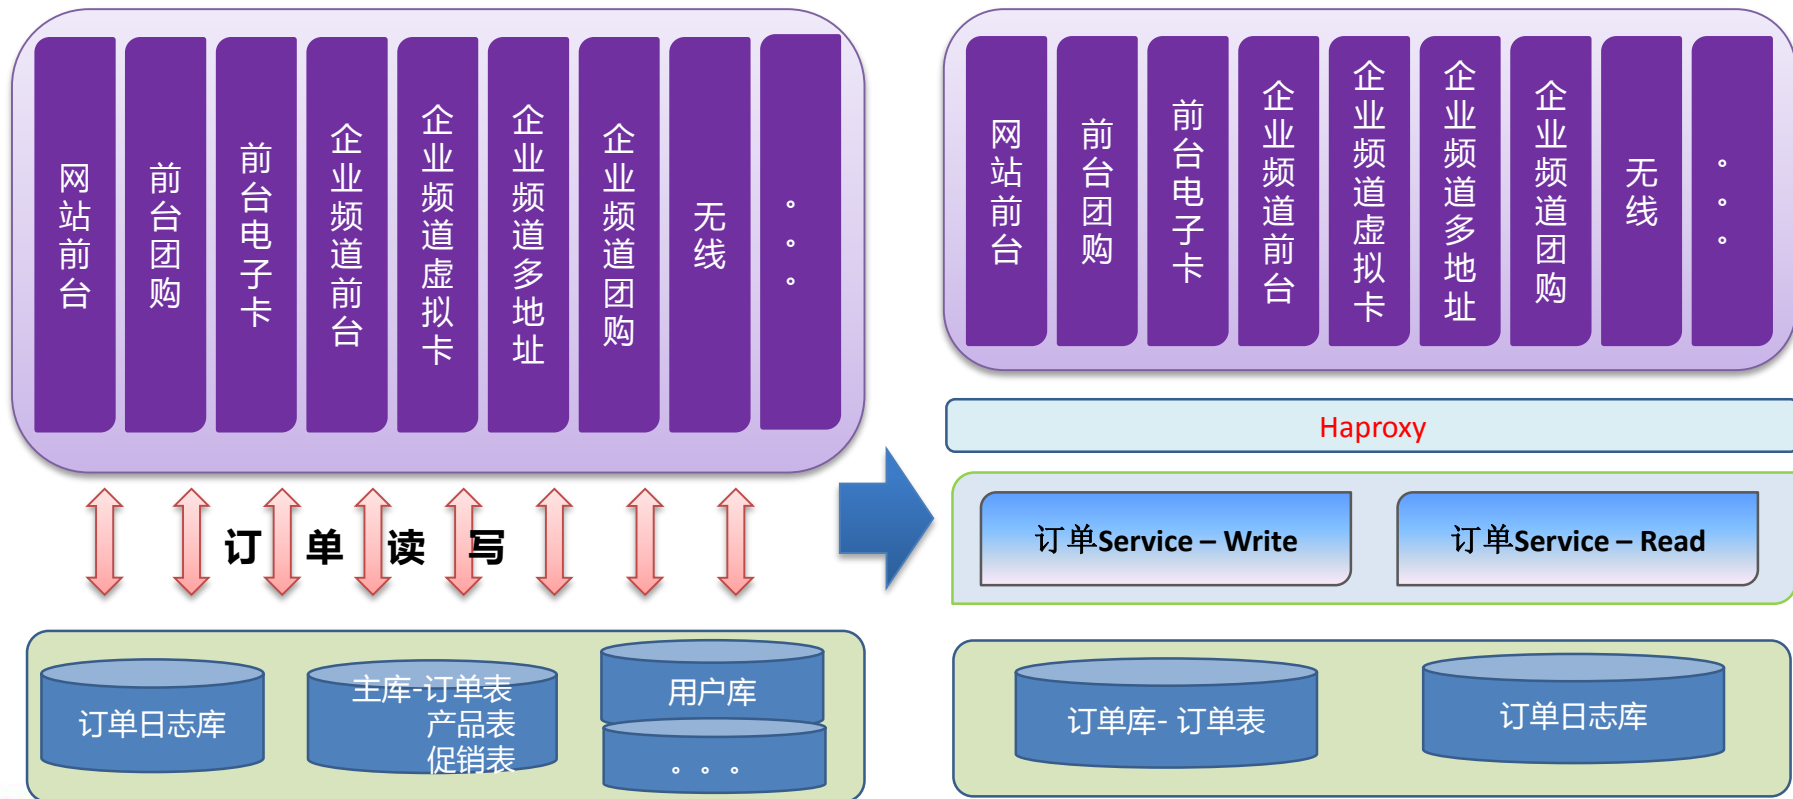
网站前台

前台团购

前台电子卡

企业频道前台

企业频道虚拟卡

企业频道多地址

企业频道团购

无线

。。。

订 单 读 写

订单日志库

主库-订单表
产品表
促销表

用户库

。。。

网站前台

前台团购

前台电子卡

企业频道前台

企业频道虚拟卡

企业频道多地址

企业频道团购

无线

。。。

Haproxy

订单Service – Write

订单Service – Read

订单库- 订单表

订单日志库